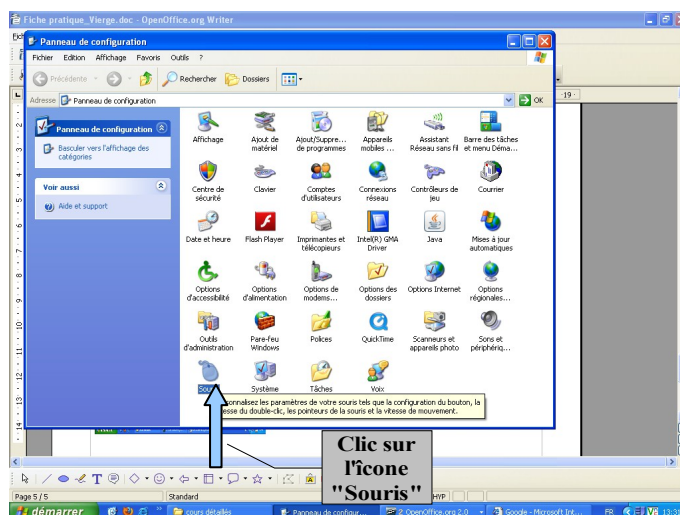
Fiche pratique_Vierge.doc - OpenOffice.org Writer

Panneau de configuration

Fichier Edition Affichage Favoris Outils ?

Précédente Rechercher Dossiers

Adresse Panneau de configuration OK

Panneau de configuration

Basculer vers l'affichage des catégories

Voir aussi

Aide et support

Affichage
Ajout de matériel
Ajout/Suppre... de programmes
Appareils mobiles ...
Assistant Réseau sans fil
Barre des tâches et menu Déma...
Centre de sécurité
Clavier
Comptes d'utilisateurs
Connexions réseau
Contrôleurs de jeu
Courrier
Date et heure
Flash Player
Imprimantes et télécopieurs
Intel(R) GMA Driver
Java
Mises à jour automatiques
Options d'accessibilité
Options d'alimentation
Options de modems...
Options des dossiers
Options Internet
Options régionales...
Outils d'administration
Pare-feu Windows
Polices
QuickTime
Scanneurs et appareils photo
Sons et périphériq...
Souris
Système
Tâches
Voix

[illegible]sonnalisez les paramètres de votre souris tels que la configuration du bouton, la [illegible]esse du double-clic, les pointeurs de la souris et la vitesse de mouvement.

Clic sur l'icone "Souris"

Page 5 / 5
Standard
HYP

démarrer
cours détaillés
Panneau de configur...
2 OpenOffice.org 2.0
Google - Microsoft Int...
FR
13:3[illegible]